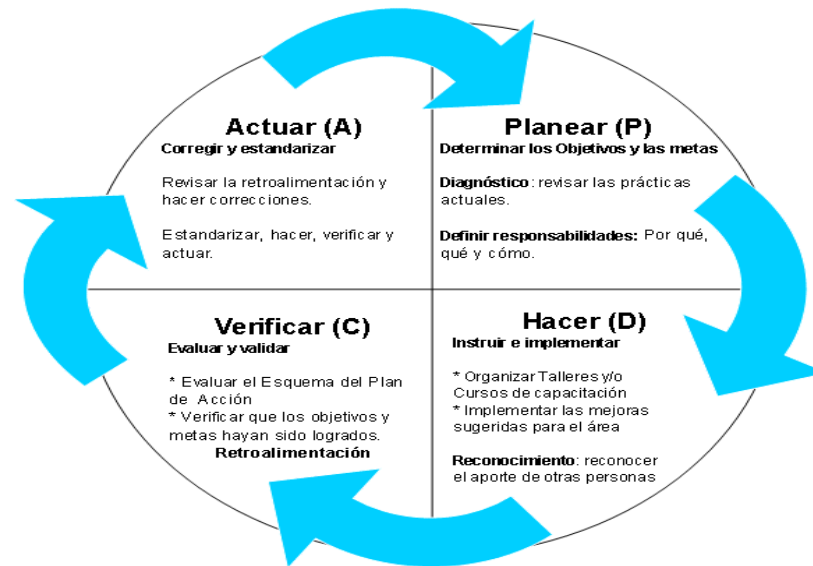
Actuar (A)
Corregir y estandarizar

Revisar la retroalimentación y hacer correcciones.

Estandarizar, hacer, verificar y actuar.

Planear (P)
Determinar los Objetivos y las metas

Diagnóstico: revisar las prácticas actuales.

Definir responsabilidades: Por qué, qué y cómo.

Verificar (C)
Evaluar y validar

* Evaluar el Esquema del Plan de Acción
* Verificar que los objetivos y metas hayan sido logrados.
Retroalimentación

Hacer (D)
Instruir e implementar

* Organizar Talleres y/o Cursos de capacitación
* Implementar las mejoras sugeridas para el área

Reconocimiento: reconocer el aporte de otras personas